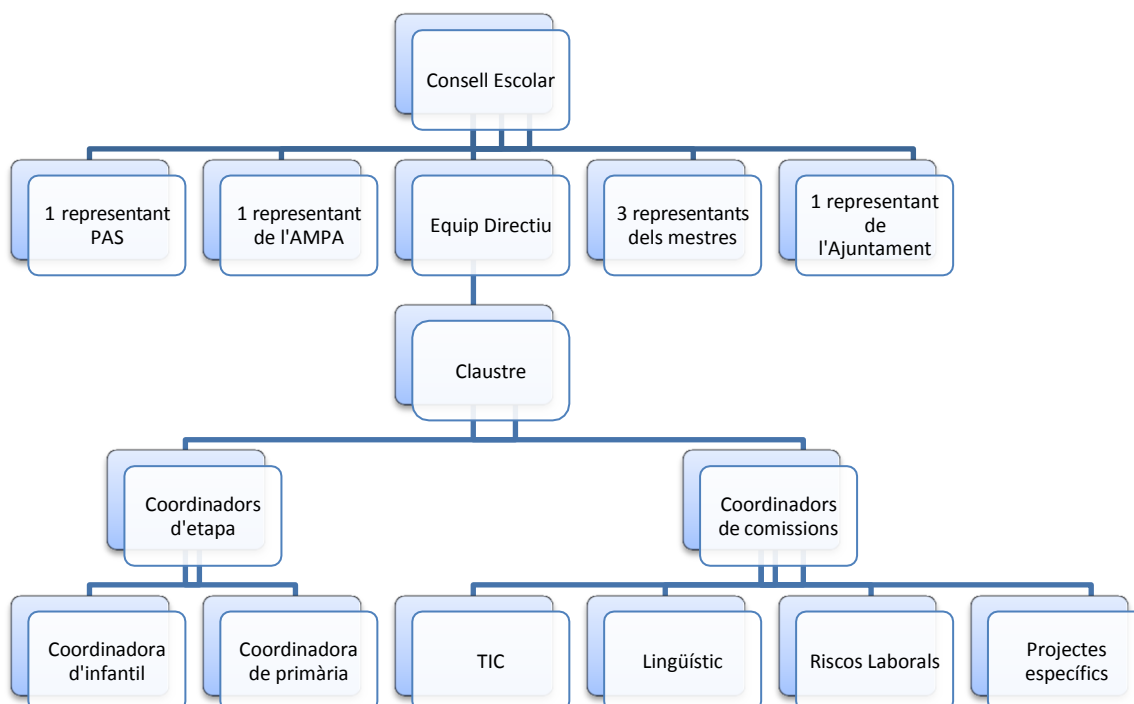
Consell Escolar

1 representant PAS

1 representant de l'AMPA

Equip Directiu

3 representants dels mestres

1 representant de l'Ajuntament

Claustre

Coordinadors d'etapa

Coordinadors de comissions

Coordinadora d'infantil

Coordinadora de primària

TIC

Lingüístic

Riscos Laborals

Projectes específics